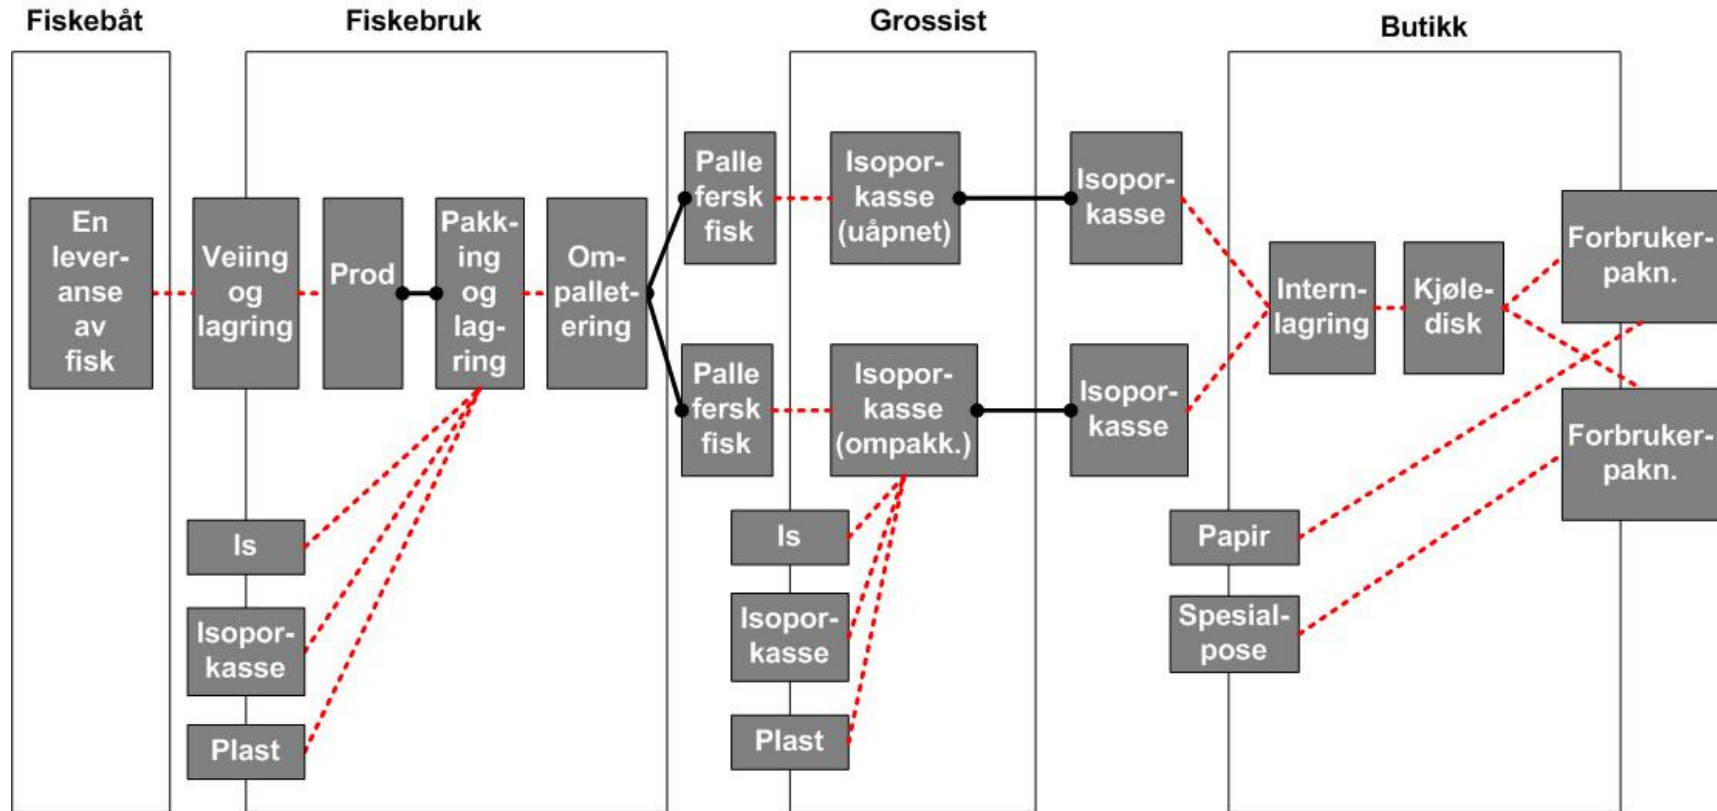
Fiskebåt

Fiskebruk

Grossist

Butikk

En leveranse av fisk

Veiing og lagring

Prod

Pakking og lagring

Ompalletering

Is

Isoporkasse

Plast

Palle fersk fisk

Palle fersk fisk

Isoporkasse (uåpnet)

Isoporkasse (ompakk.)

Is

Isoporkasse

Plast

Isoporkasse

Isoporkasse

Internlagring

Kjøledisk

Forbrukerpakn.

Forbrukerpakn.

Papir

Spesialpose